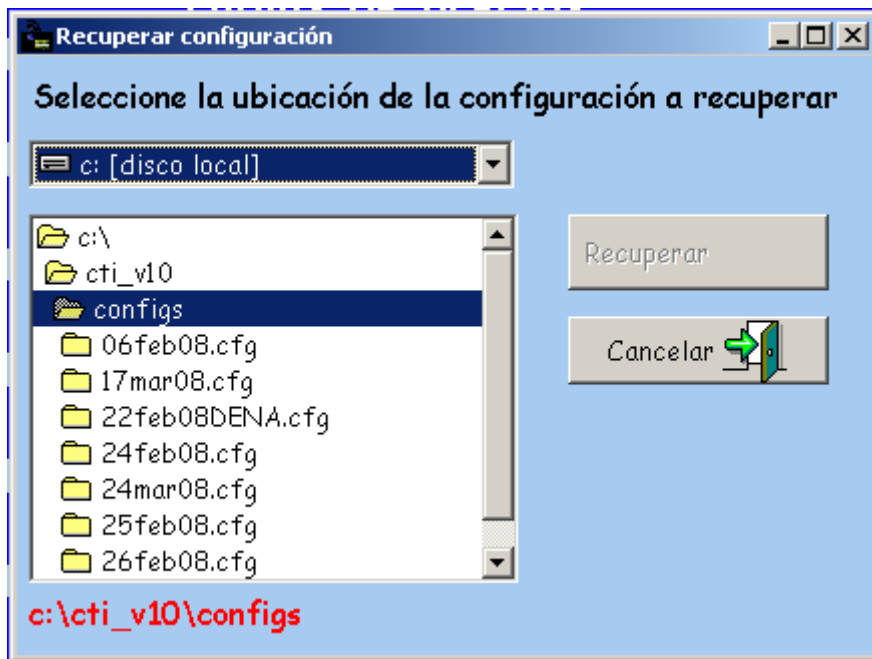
Recuperar configuración

Seleccione la ubicación de la configuración a recuperar

c: [disco local]

c:\
cti_v10
configs
06feb08.cfg
17mar08.cfg
22feb08DENA.cfg
24feb08.cfg
24mar08.cfg
25feb08.cfg
26feb08.cfg

Recuperar

Cancelar

c:\cti_v10\configs